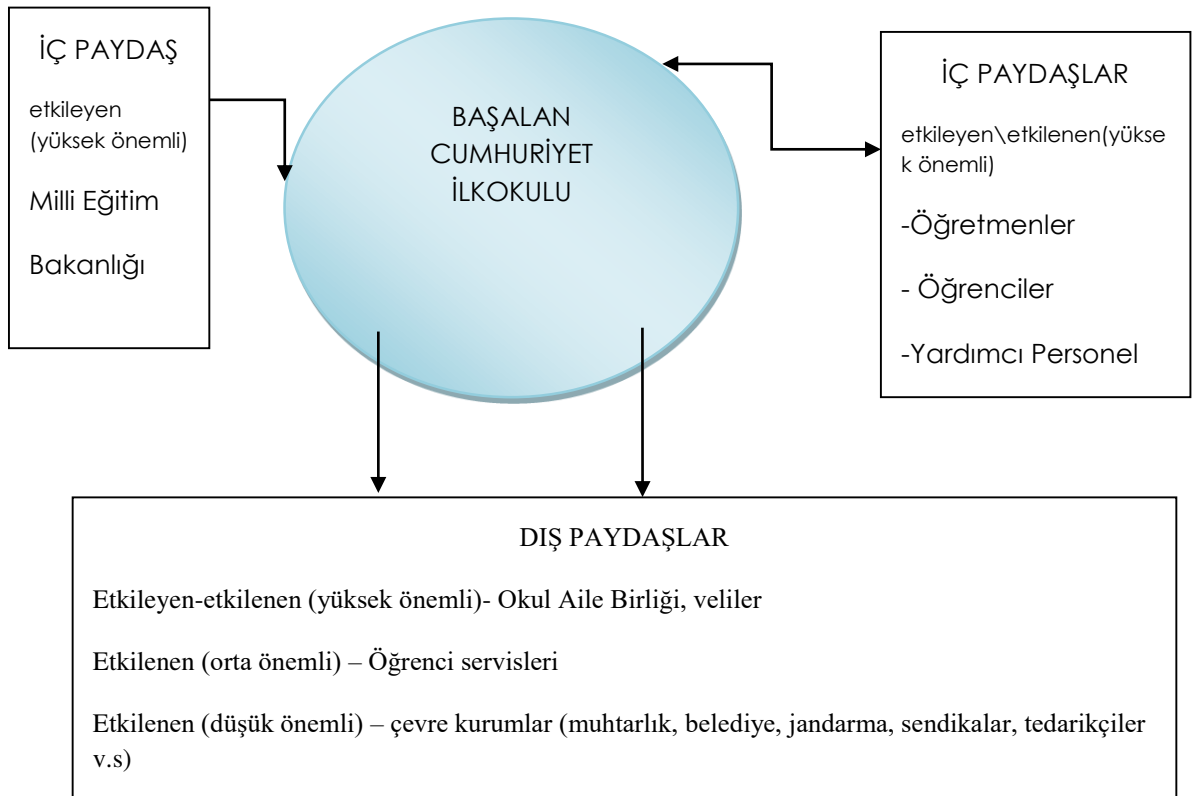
İÇ PAYDAŞ

etkileyen (yüksek önemli)

Milli Eğitim

Bakanlığı

BAŞALAN CUMHURİYET İLKOKULU

İÇ PAYDAŞLAR

etkileyen\etkilenen(yüksek önemli)

-Öğretmenler

- Öğrenciler

-Yardımcı Personel

DIŞ PAYDAŞLAR

Etkileyen-etkilenen (yüksek önemli)- Okul Aile Birliği, veliler

Etkilenen (orta önemli) – Öğrenci servisleri

Etkilenen (düşük önemli) – çevre kurumlar (muhtarlık, belediye, jandarma, sendikalar, tedarikçiler v.s)